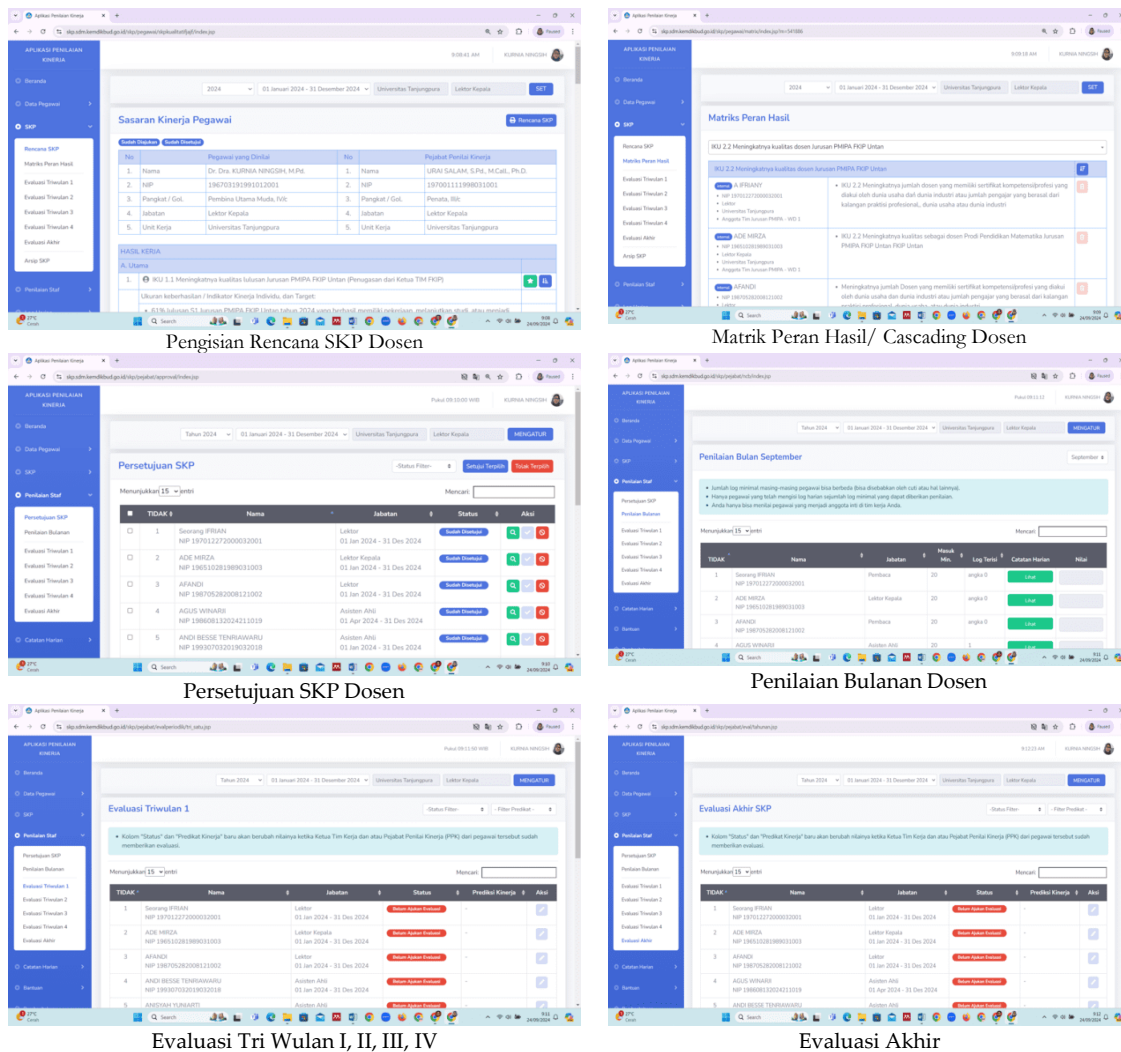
Aplikasi Penilaian Kinerja
skp.sdm.kemdikbud.go.id/skp/pegawai/skpkualitatifjafj/index.jsp
APLIKASI PENILAIAN KINERJA
9:08:41 AM KURNIA NINGSIH
Beranda
Data Pegawai
SKP
Rencana SKP
Matriks Peran Hasil
Evaluasi Triwulan 1
Evaluasi Triwulan 2
Evaluasi Triwulan 3
Evaluasi Triwulan 4
Evaluasi Akhir
Arsip SKP
Penilaian Staf
2024 | 01 Januari 2024 - 31 Desember 2024 | Universitas Tanjungpura | Lektor Kepala | SET
Sasaran Kinerja Pegawai
Rencana SKP
Sudah Diajukan Sudah Disetujui

| No | Pegawai yang Dinilai | | No | Pejabat Penilai Kinerja | |
|---|---|---|---|---|---|
| 1. | Nama | Dr. Dra. KURNIA NINGSIH, M.Pd. | 1. | Nama | URAI SALAM, S.Pd., M.CaL., Ph.D. |
| 2. | NIP | 196703191991012001 | 2. | NIP | 197001111998031001 |
| 3. | Pangkat / Gol. | Pembina Utama Muda, IV/c | 3. | Pangkat / Gol. | Penata, III/c |
| 4. | Jabatan | Lektor Kepala | 4. | Jabatan | Lektor Kepala |
| 5. | Unit Kerja | Universitas Tanjungpura | 5. | Unit Kerja | Universitas Tanjungpura |

HASIL KERJA
A. Utama
1. IKU 1.1 Meningkatnya kualitas lulusan Jurusan PMIPA FKIP Untan (Penugasan dari Ketua TIM FKIP)
Ukuran keberhasilan / Indikator Kinerja Individu, dan Target:
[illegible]
Pengisian Rencana SKP Dosen

APLIKASI PENILAIAN KINERJA
9:09:18 AM KURNIA NINGSIH
Beranda
Data Pegawai
SKP
Rencana SKP
Matriks Peran Hasil
Evaluasi Triwulan 1
Evaluasi Triwulan 2
Evaluasi Triwulan 3
Evaluasi Triwulan 4
Evaluasi Akhir
Arsip SKP
Penilaian Staf
2024 | 01 Januari 2024 - 31 Desember 2024 | Universitas Tanjungpura | Lektor Kepala | SET
Matriks Peran Hasil
IKU 2.2 Meningkatnya kualitas dosen Jurusan PMIPA FKIP Untan
IKU 2.2 Meningkatnya kualitas dosen Jurusan PMIPA FKIP Untan
A IFRIANY
NIP 197012272000032001
Lektor
Universitas Tanjungpura
Anggota Tim Jurusan PMIPA - WD 1
IKU 2.2 Meningkatnya jumlah dosen yang memiliki sertifikat kompetensi/profesi yang diakui oleh dunia usaha dan dunia industri atau jumlah pengajar yang berasal dari kalangan praktisi profesional, dunia usaha atau dunia industri
ADE MIRZA
NIP 196510281989031003
Lektor Kepala
Universitas Tanjungpura
Anggota Tim Jurusan PMIPA - WD 1
IKU 2.2 Meningkatnya kualifikasi sebagai dosen Prodi Pendidikan Matematika Jurusan PMIPA FKIP Untan FKIP Untan
AFANDI
NIP 198705282008121002
Meningkatnya Jumlah Dosen yang memiliki sertifikat kompetensi/profesi yang diakui oleh dunia usaha dan dunia industri atau jumlah pengajar yang berasal dari kalangan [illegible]
Matrik Peran Hasil/ Cascading Dosen

APLIKASI PENILAIAN KINERJA
Pukul 09:10:00 WIB KURNIA NINGSIH
Beranda
Data Pegawai
SKP
Penilaian Staf
Persetujuan SKP
Penilaian Bulanan
Evaluasi Triwulan 1
Evaluasi Triwulan 2
Evaluasi Triwulan 3
Evaluasi Triwulan 4
Evaluasi Akhir
Catatan Harian
Tahun 2024 | 01 Januari 2024 - 31 Desember 2024 | Universitas Tanjungpura | Lektor Kepala | MENGATUR
Persetujuan SKP
-Status Filter- | Setujui Terpilih | Tolak Terpilih
Menunjukkan 15 entri
Mencari:

| | TIDAK | Nama | Jabatan | Status | Aksi |
|---|---|---|---|---|---|
| | 1 | Seorang IFRIAN NIP 197012272000032001 | Lektor 01 Jan 2024 - 31 Des 2024 | Sudah Disetujui | |
| | 2 | ADE MIRZA NIP 196510281989031003 | Lektor Kepala 01 Jan 2024 - 31 Des 2024 | Sudah Disetujui | |
| | 3 | AFANDI NIP 198705282008121002 | Lektor 01 Jan 2024 - 31 Des 2024 | Sudah Disetujui | |
| | 4 | AGUS WINARJI NIP 198608132024211019 | Asisten Ahli 01 Apr 2024 - 31 Des 2024 | Sudah Disetujui | |
| | 5 | ANDI BESSE TENRIAWARU NIP 199307032019032018 | Asisten Ahli 01 Jan 2024 - 31 Des 2024 | Sudah Disetujui | |

Persetujuan SKP Dosen

APLIKASI PENILAIAN KINERJA
KURNIA NINGSIH
Tahun 2024 | 01 Januari 2024 - 31 Desember 2024 | Universitas Tanjungpura | Lektor Kepala | MENGATUR
Penilaian Bulan September
September
Jumlah log minimal masing-masing pegawai bisa berbeda (bisa disebabkan oleh cuti atau hal lainnya).
Hanya pegawai yang telah mengisi log harian sejumlah log minimal yang dapat diberikan penilaian.
Anda hanya bisa menilai pegawai yang menjadi anggota inti di tim kerja Anda.
Menunjukkan 15 entri
Mencari:

| TIDAK | Nama | Jabatan | Masuk Min. | Log Terisi | Catatan Harian | Nilai |
|---|---|---|---|---|---|---|
| 1 | Seorang IFRIAN NIP 197012272000032001 | Pembaca | 20 | angka 0 | Lihat | |
| 2 | ADE MIRZA NIP 196510281989031003 | Lektor Kepala | 20 | angka 0 | Lihat | |
| 3 | AFANDI NIP 198705282008121002 | Pembaca | 20 | angka 0 | Lihat | |
| 4 | AGUS WINARJI | Asisten Ahli | 20 | 1 | | |

Penilaian Bulanan Dosen

APLIKASI PENILAIAN KINERJA
KURNIA NINGSIH
Tahun 2024 | 01 Januari 2024 - 31 Desember 2024 | Universitas Tanjungpura | Lektor Kepala | MENGATUR
Evaluasi Triwulan 1
-Status Filter- | - Filter Predikat -
Kolom "Status" dan "Predikat Kinerja" baru akan berubah nilainya ketika Ketua Tim Kerja dan atau Pejabat Penilai Kinerja (PPK) dari pegawai tersebut sudah memberikan evaluasi.
Menunjukkan 15 entri
Mencari:

| TIDAK | Nama | Jabatan | Status | Prediksi Kinerja | Aksi |
|---|---|---|---|---|---|
| 1 | Seorang IFRIAN NIP 197012272000032001 | Lektor 01 Jan 2024 - 31 Des 2024 | Belum Ajukan Evaluasi | - | |
| 2 | ADE MIRZA NIP 196510281989031003 | Lektor Kepala 01 Jan 2024 - 31 Des 2024 | Belum Ajukan Evaluasi | - | |
| 3 | AFANDI NIP 198705282008121002 | Lektor 01 Jan 2024 - 31 Des 2024 | Belum Ajukan Evaluasi | - | |
| 4 | ANDI BESSE TENRIAWARU NIP 199307032019032018 | Asisten Ahli 01 Jan 2024 - 31 Des 2024 | Belum Ajukan Evaluasi | - | |
| 5 | ANISYAH YUNIARTI | Asisten Ahli | Belum Ajukan Evaluasi | | |

Evaluasi Tri Wulan I, II, III, IV

APLIKASI PENILAIAN KINERJA
KURNIA NINGSIH
Tahun 2024 | 01 Januari 2024 - 31 Desember 2024 | Universitas Tanjungpura | Lektor Kepala | MENGATUR
Evaluasi Akhir SKP
-Status Filter- | - Filter Predikat -
Kolom "Status" dan "Predikat Kinerja" baru akan berubah nilainya ketika Ketua Tim Kerja dan atau Pejabat Penilai Kinerja (PPK) dari pegawai tersebut sudah memberikan evaluasi.
Menunjukkan 15 entri
Mencari:

| TIDAK | Nama | Jabatan | Status | Prediksi Kinerja | Aksi |
|---|---|---|---|---|---|
| 1 | Seorang IFRIAN NIP 197012272000032001 | Lektor 01 Jan 2024 - 31 Des 2024 | Belum Ajukan Evaluasi | - | |
| 2 | ADE MIRZA NIP 196510281989031003 | Lektor Kepala 01 Jan 2024 - 31 Des 2024 | Belum Ajukan Evaluasi | - | |
| 3 | AFANDI NIP 198705282008121002 | Lektor 01 Jan 2024 - 31 Des 2024 | Belum Ajukan Evaluasi | - | |
| 4 | AGUS WINARJI NIP 198608132024211019 | Asisten Ahli 01 Apr 2024 - 31 Des 2024 | Belum Ajukan Evaluasi | - | |
| 5 | ANDI BESSE TENRIAWARU | Asisten Ahli | | | |

Evaluasi Akhir